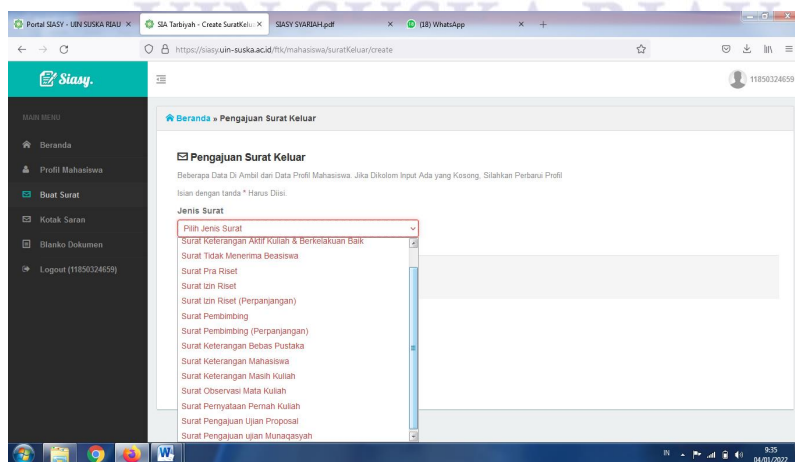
Portal SIASY - UIN SUSKA RIAU ×
SIA Tarbiyah - Create SuratKelu ×
SIASY SYARIAH.pdf ×
(18) WhatsApp ×
+

https://siasy.uin-suska.ac.id/ftk/mahasiswa/suratKeluar/create

Siasy.

11850324659

MAIN MENU
Beranda
Profil Mahasiswa
Buat Surat
Kotak Saran
Blanko Dokumen
Logout (11850324659)

Beranda » Pengajuan Surat Keluar

Pengajuan Surat Keluar

Beberapa Data Di Ambil dari Data Profil Mahasiswa. Jika Dikolom Input Ada yang Kosong, Silahkan Perbarui Profil

Isian dengan tanda * Harus Diisi.

Jenis Surat

Pilih Jenis Surat

Surat Keterangan Aktif Kuliah & Berkelakuan Baik
Surat Tidak Menerima Beasiswa
Surat Pra Riset
Surat Izin Riset
Surat Izin Riset (Perpanjangan)
Surat Pembimbing
Surat Pembimbing (Perpanjangan)
Surat Keterangan Bebas Pustaka
Surat Keterangan Mahasiswa
Surat Keterangan Masih Kuliah
Surat Observasi Mata Kuliah
Surat Pernyataan Pernah Kuliah
Surat Pengajuan Ujian Proposal
Surat Pengajuan ujian Munaqasyah

IN
9:35
04/01/2022